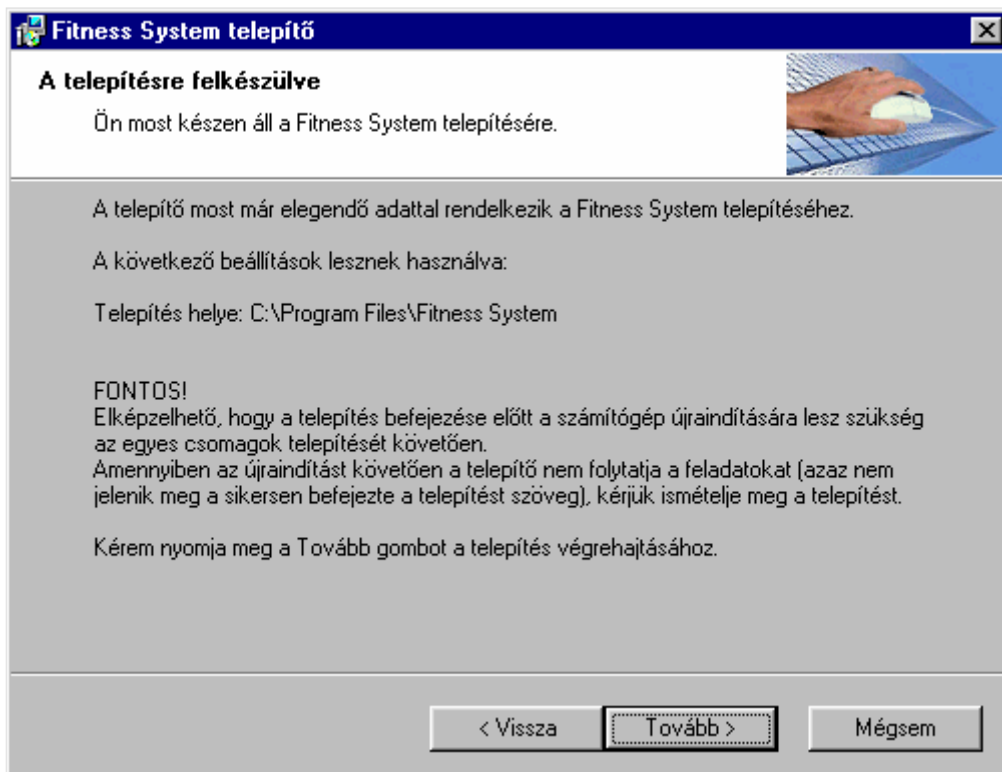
Fitness System telepítő

A telepítésre felkészülve

Ön most készen áll a Fitness System telepítésére.

A telepítő most már elegendő adattal rendelkezik a Fitness System telepítéséhez.

A következő beállítások lesznek használva:

Telepítés helye: C:\Program Files\Fitness System

FONTOS!
Elképzelhető, hogy a telepítés befejezése előtt a számítógép újraindítására lesz szükség az egyes csomagok telepítését követően.
Amennyiben az újraindítást követően a telepítő nem folytatja a feladatokat (azaz nem jelenik meg a sikersen befejezte a telepítést szöveg), kérjük ismételje meg a telepítést.

Kérem nyomja meg a Tovább gombot a telepítés végrehajtásához.

< Vissza

Tovább >

Mégsem